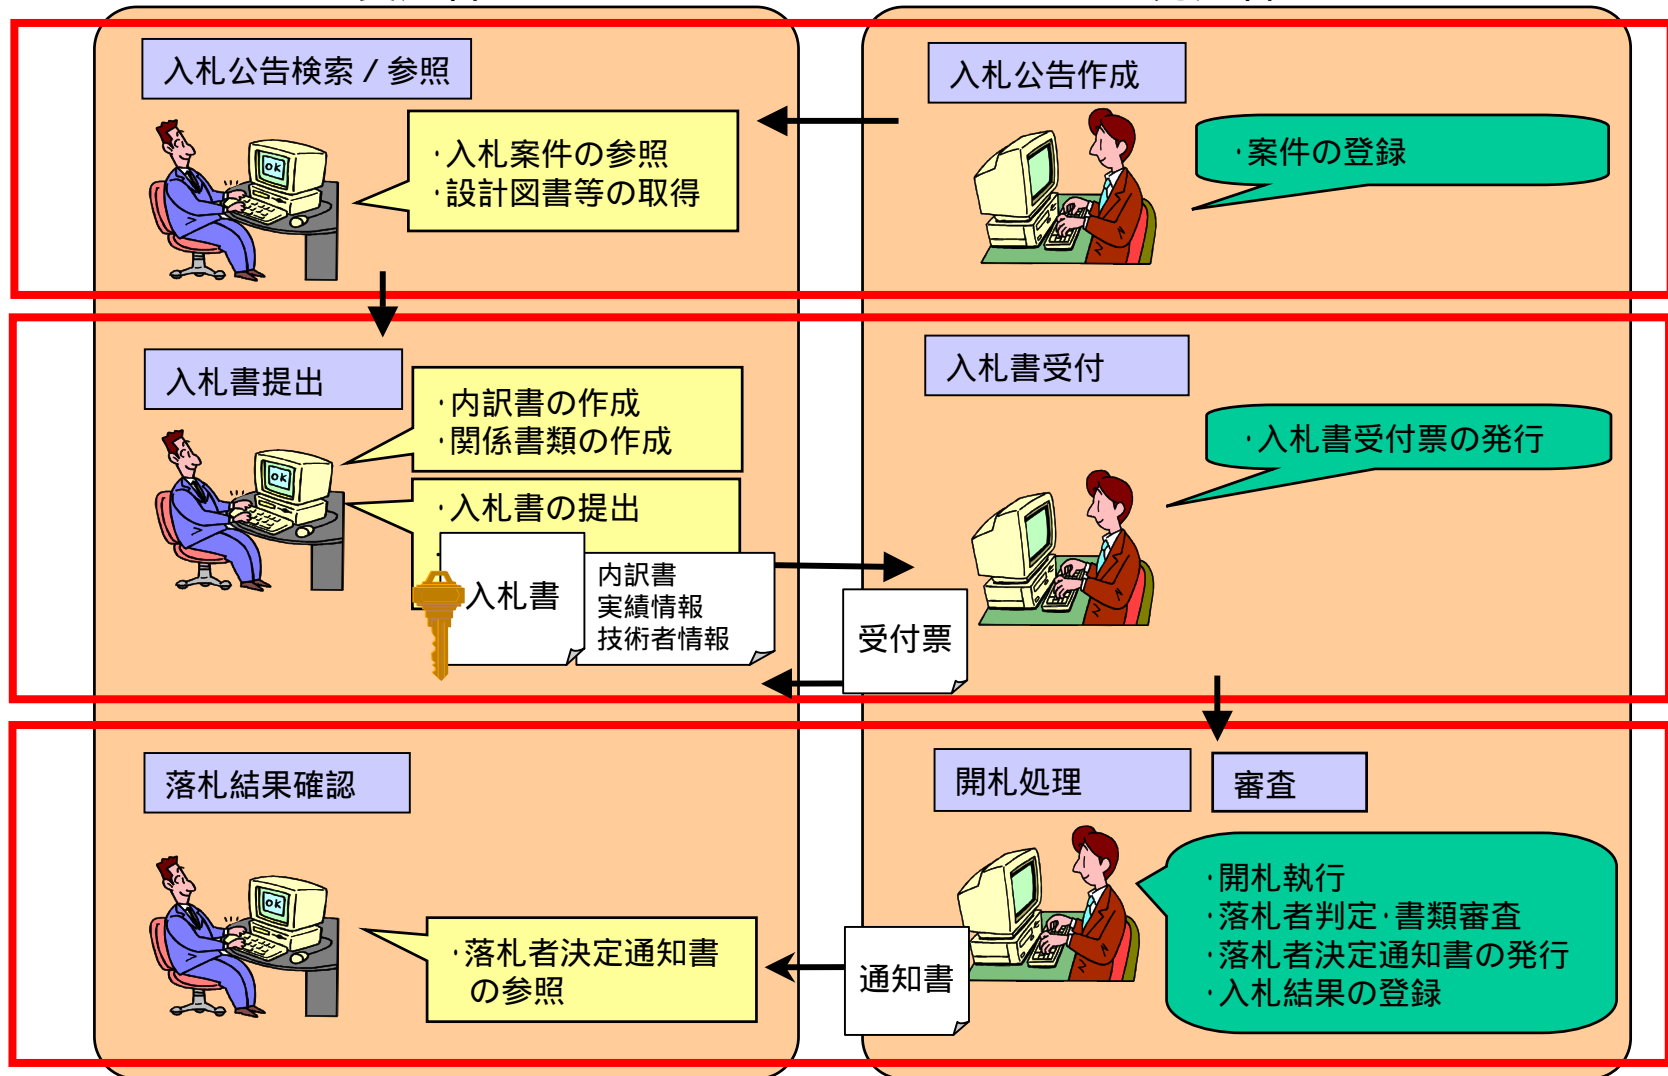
入札公告検索 / 参照

・入札案件の参照
・設計図書等の取得

入札公告作成

・案件の登録

入札書提出

・内訳書の作成
・関係書類の作成

・入札書の提出

入札書

内訳書
実績情報
技術者情報

入札書受付

・入札書受付票の発行

受付票

落札結果確認

・落札者決定通知書の参照

開札処理

審査

・開札執行
・落札者判定・書類審査
・落札者決定通知書の発行
・入札結果の登録

通知書